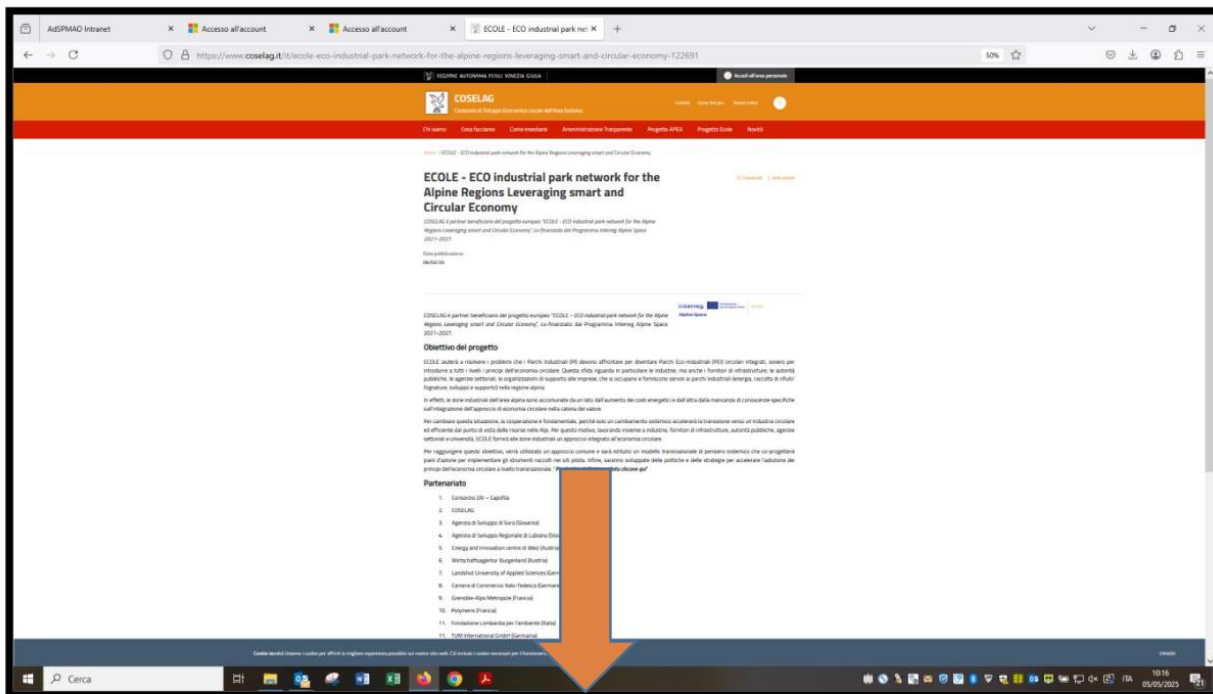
AdSPMAO Intranet × Accesso all'account × Accesso all'account × ECOLE - ECO industrial park net ×

https://www.coselag.it/it/ecole-eco-industrial-park-network-for-the-alpine-regions-leveraging-smart-and-circular-economy-122691

50%

REGIONE AUTONOMA FRIULI VENEZIA GIULIA

Accedi all'area personale

COSELAG
Consorzio di Sviluppo Economico Locale dell'Area Giuliana

Chi siamo Cosa facciamo Come investire Amministrazione Trasparente Progetto APEA Progetto Ecole Novità

Home / ECOLE - ECO industrial park network for the Alpine Regions Leveraging smart and Circular Economy

ECOLE - ECO industrial park network for the Alpine Regions Leveraging smart and Circular Economy

COSELAG è partner beneficiario del progetto europeo "ECOLE - ECO industrial park network for the Alpine Regions Leveraging smart and Circular Economy", co-finanziato dal Programma Interreg Alpine Space 2021-2027.

Data pubblicazione
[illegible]

COSELAG è partner beneficiario del progetto europeo "ECOLE - ECO industrial park network for the Alpine Regions Leveraging smart and Circular Economy", co-finanziato dal Programma Interreg Alpine Space 2021-2027.

Interreg Alpine Space

Obiettivo del progetto

ECOLE aiuterà a risolvere i problemi che i Parchi Industriali (PI) devono affrontare per diventare Parchi Eco-Industriali (PEI) circolari integrati, ovvero per introdurre a tutti i livelli i principi dell'economia circolare. Questa sfida riguarda in particolare le industrie, ma anche i fornitori di infrastrutture, le autorità pubbliche, le agenzie settoriali, le organizzazioni di supporto alle imprese, che si occupano e forniscono servizi ai parchi industriali (energia, raccolta di rifiuti/ fognature, sviluppo e supporto) nella regione alpina.

In effetti, le zone industriali dell'area alpina sono accomunate da un lato dall'aumento dei costi energetici e dall'altro dalla mancanza di conoscenze specifiche sull'integrazione dell'approccio di economia circolare nella catena del valore.

Per cambiare questa situazione, la cooperazione è fondamentale, perché solo un cambiamento sistemico accelererà la transizione verso un'industria circolare ed efficiente dal punto di vista delle risorse nelle Alpi. Per questo motivo, lavorando insieme a industrie, fornitori di infrastrutture, autorità pubbliche, agenzie settoriali e università, ECOLE fornirà alle zone industriali un approccio integrato all'economia circolare.

Per raggiungere questo obiettivo, verrà utilizzato un approccio comune e sarà istituito un modello transnazionale di pensiero sistemico che co-progetterà piani d'azione per implementare gli strumenti raccolti nei siti pilota. Infine, saranno sviluppate delle politiche e delle strategie per accelerare l'adozione dei principi dell'economia circolare a livello transnazionale. "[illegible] cliccare qui"

Partenariato

1. Consorzio ZAI – Capofila
2. COSELAG
3. Agenzia di Sviluppo di Sora (Slovenia)
4. Agenzia di Sviluppo Regionale di Lubiana (Slov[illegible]
5. Energy and innovation centre di Weiz (Austria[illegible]
6. Wirtschaftsagentur Burgenland (Austria)
7. Landshut University of Applied Sciences (Ger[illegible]
8. Camera di Commercio Italo-Tedesca (Germani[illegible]
9. Grenoble-Alps Metropole (Francia)
10. Polymeris (Francia)
11. Fondazione Lombardia per l'ambiente (Italia)
12. TUM International GmbH (Germania)

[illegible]

Cerca

10:16
05/05/2025